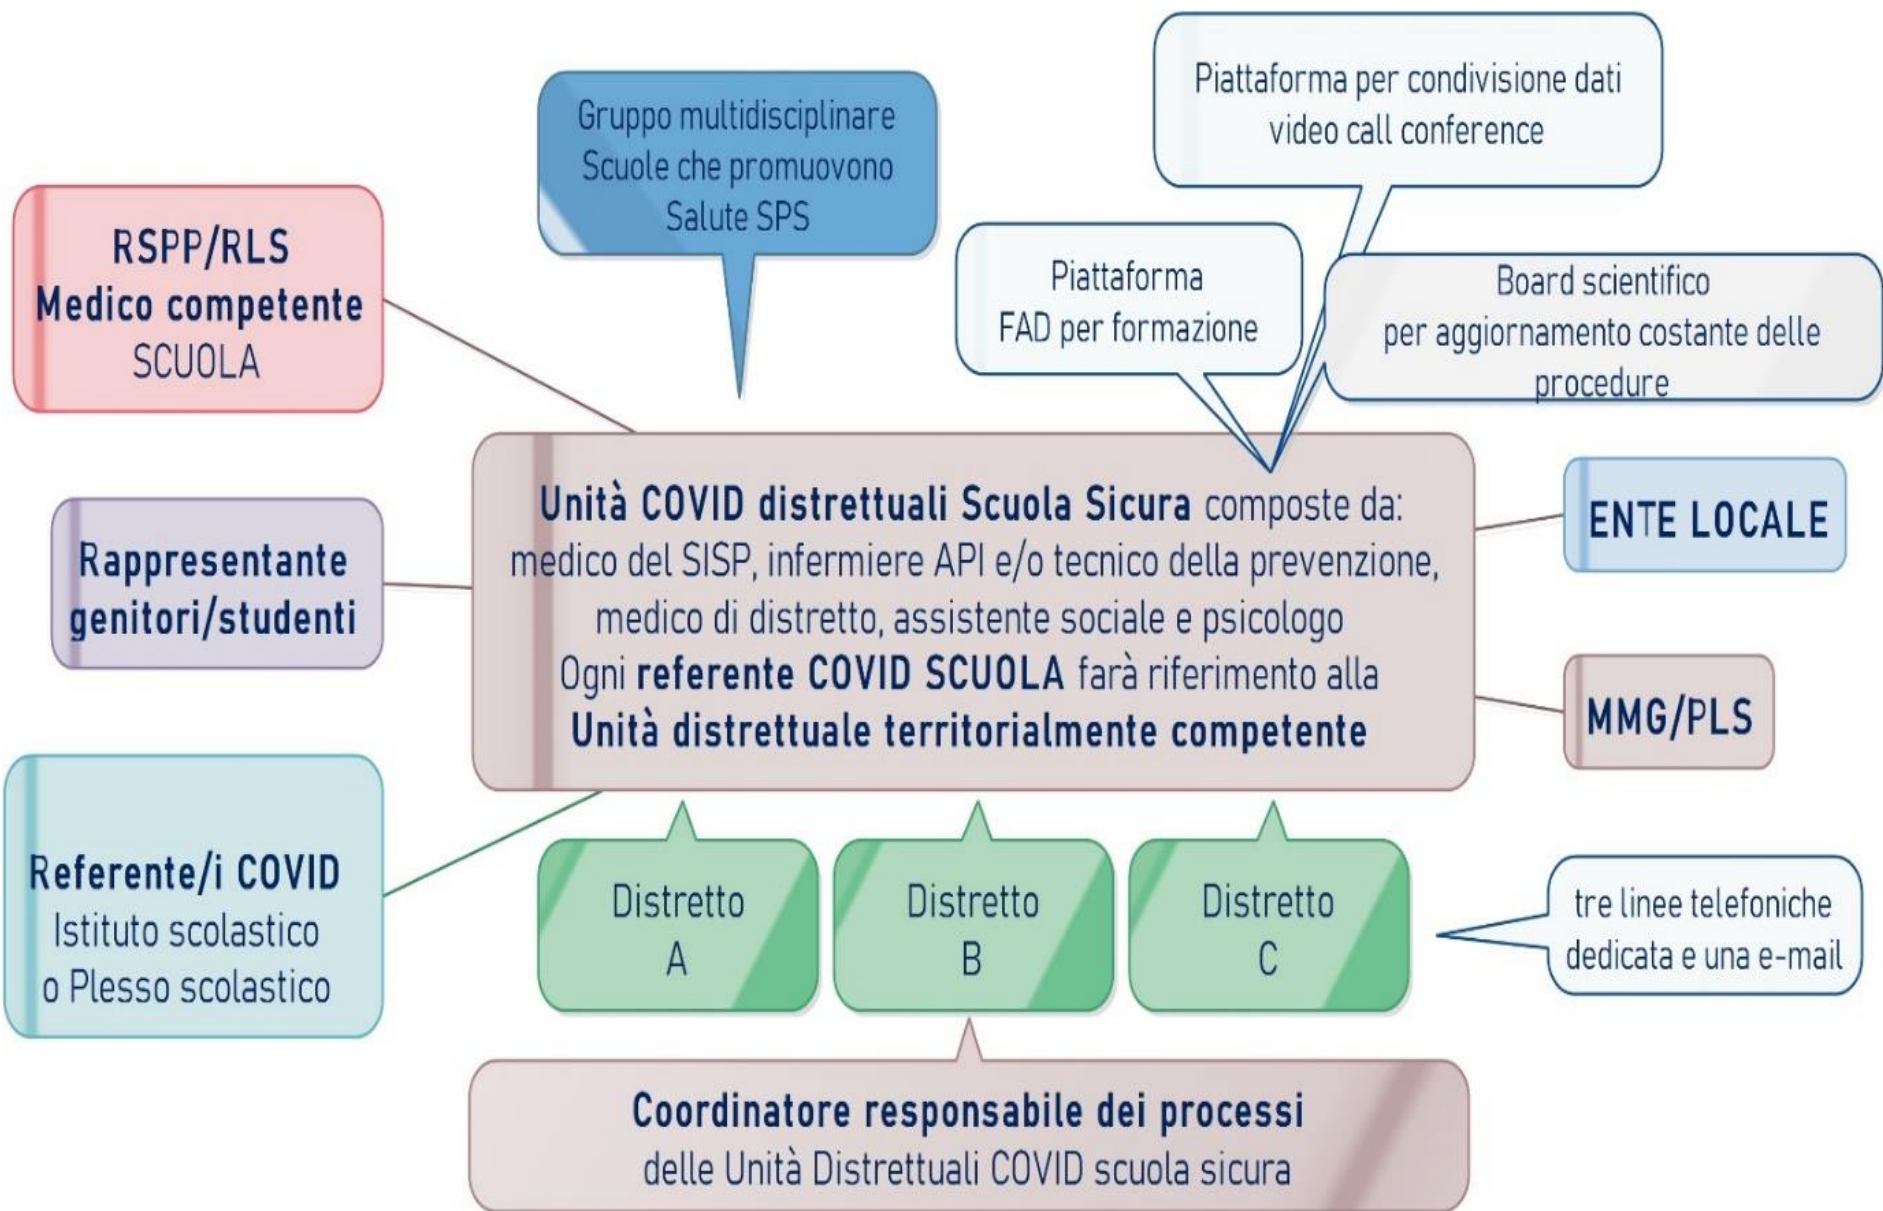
Gruppo multidisciplinare
Scuole che promuovono
Salute SPS

Piattaforma per condivisione dati
video call conference

RSPP/RLS
Medico competente
SCUOLA

Piattaforma
FAD per formazione

Board scientifico
per aggiornamento costante delle procedure

Unità COVID distrettuali Scuola Sicura composte da:
medico del SISP, infermiere API e/o tecnico della prevenzione,
medico di distretto, assistente sociale e psicologo
Ogni referente COVID SCUOLA farà riferimento alla
Unità distrettuale territorialmente competente

ENTE LOCALE

Rappresentante
genitori/studenti

MMG/PLS

Referente/i COVID
Istituto scolastico
o Plesso scolastico

Distretto
A

Distretto
B

Distretto
C

tre linee telefoniche
dedicata e una e-mail

Coordinatore responsabile dei processi
delle Unità Distrettuali COVID scuola sicura